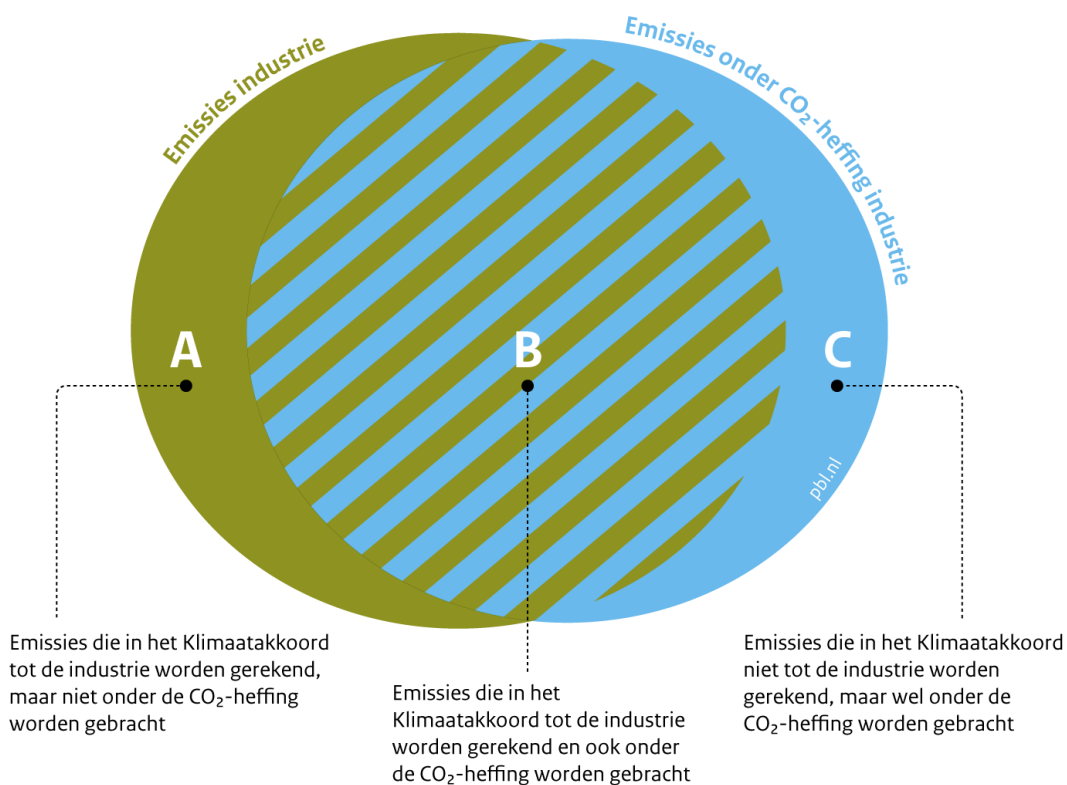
Emissies industrie

Emissies onder $CO_2$-heffing industrie

A

B

C

pbl.nl

Emissies die in het Klimaatakkoord tot de industrie worden gerekend, maar niet onder de $CO_2$-heffing worden gebracht

Emissies die in het Klimaatakkoord tot de industrie worden gerekend en ook onder de $CO_2$-heffing worden gebracht

Emissies die in het Klimaatakkoord niet tot de industrie worden gerekend, maar wel onder de $CO_2$-heffing worden gebracht